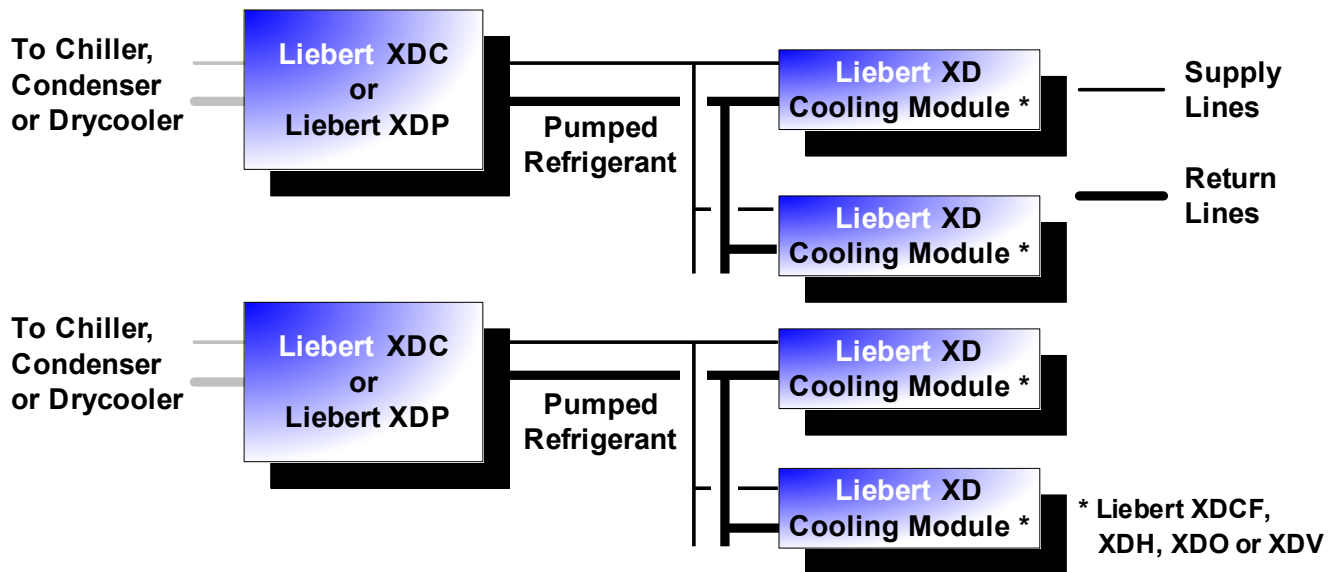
To Chiller, Condenser or Drycooler

Liebert XDC or Liebert XDP

Pumped Refrigerant

Liebert XD Cooling Module *

Liebert XD Cooling Module *

Supply Lines

Return Lines

To Chiller, Condenser or Drycooler

Liebert XDC or Liebert XDP

Pumped Refrigerant

Liebert XD Cooling Module *

Liebert XD Cooling Module *

* Liebert XDCF, XDH, XDO or XDV